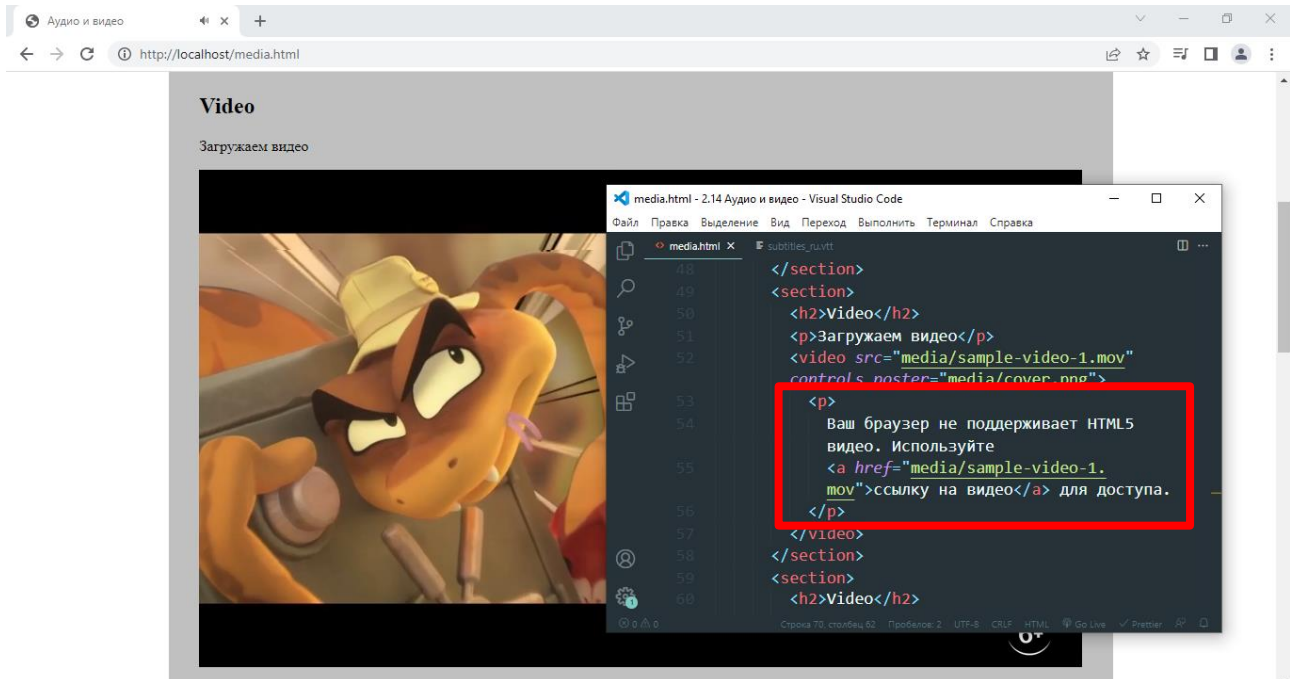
Аудио и видео ×
+
http://localhost/media.html

Video

Загружаем видео

media.html - 2.14 Аудио и видео - Visual Studio Code

Файл Правка Выделение Вид Переход Выполнить Терминал Справка

media.html × subtitles_ru.vtt

48 </section>
49 <section>
50 <h2>Video</h2>
51 <p>Загружаем видео</p>
52 <video src="media/sample-video-1.mov" controls poster="media/cover.png">
53 <p>
54 Ваш браузер не поддерживает HTML5 видео. Используйте
55 <a href="media/sample-video-1.mov">ссылку на видео</a> для доступа.
56 </p>
57 </video>
58 </section>
59 <section>
60 <h2>Video</h2>

⊗ 0 ⚠ 0 Строка 70, столбец 62 Пробелов: 2 UTF-8 CRLF HTML Go Live ✓ Prettier

0+